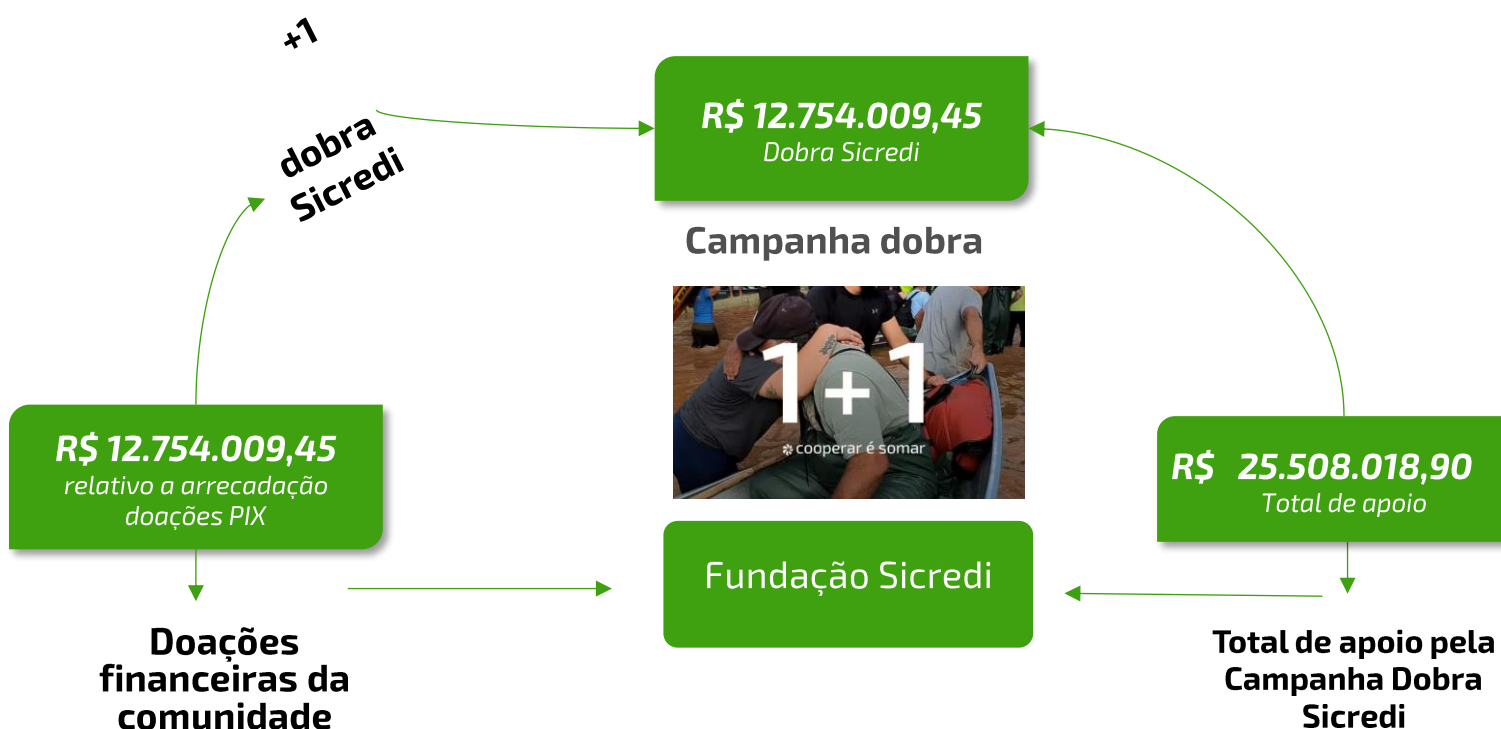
+1

dobra Sicredi

R$ 12.754.009,45
Dobra Sicredi

Campanha dobra

1+1
cooperar é somar

R$ 12.754.009,45
relativo a arrecadação doações PIX

R$ 25.508.018,90
Total de apoio

Fundação Sicredi

Doações financeiras da comunidade

Total de apoio pela Campanha Dobra Sicredi